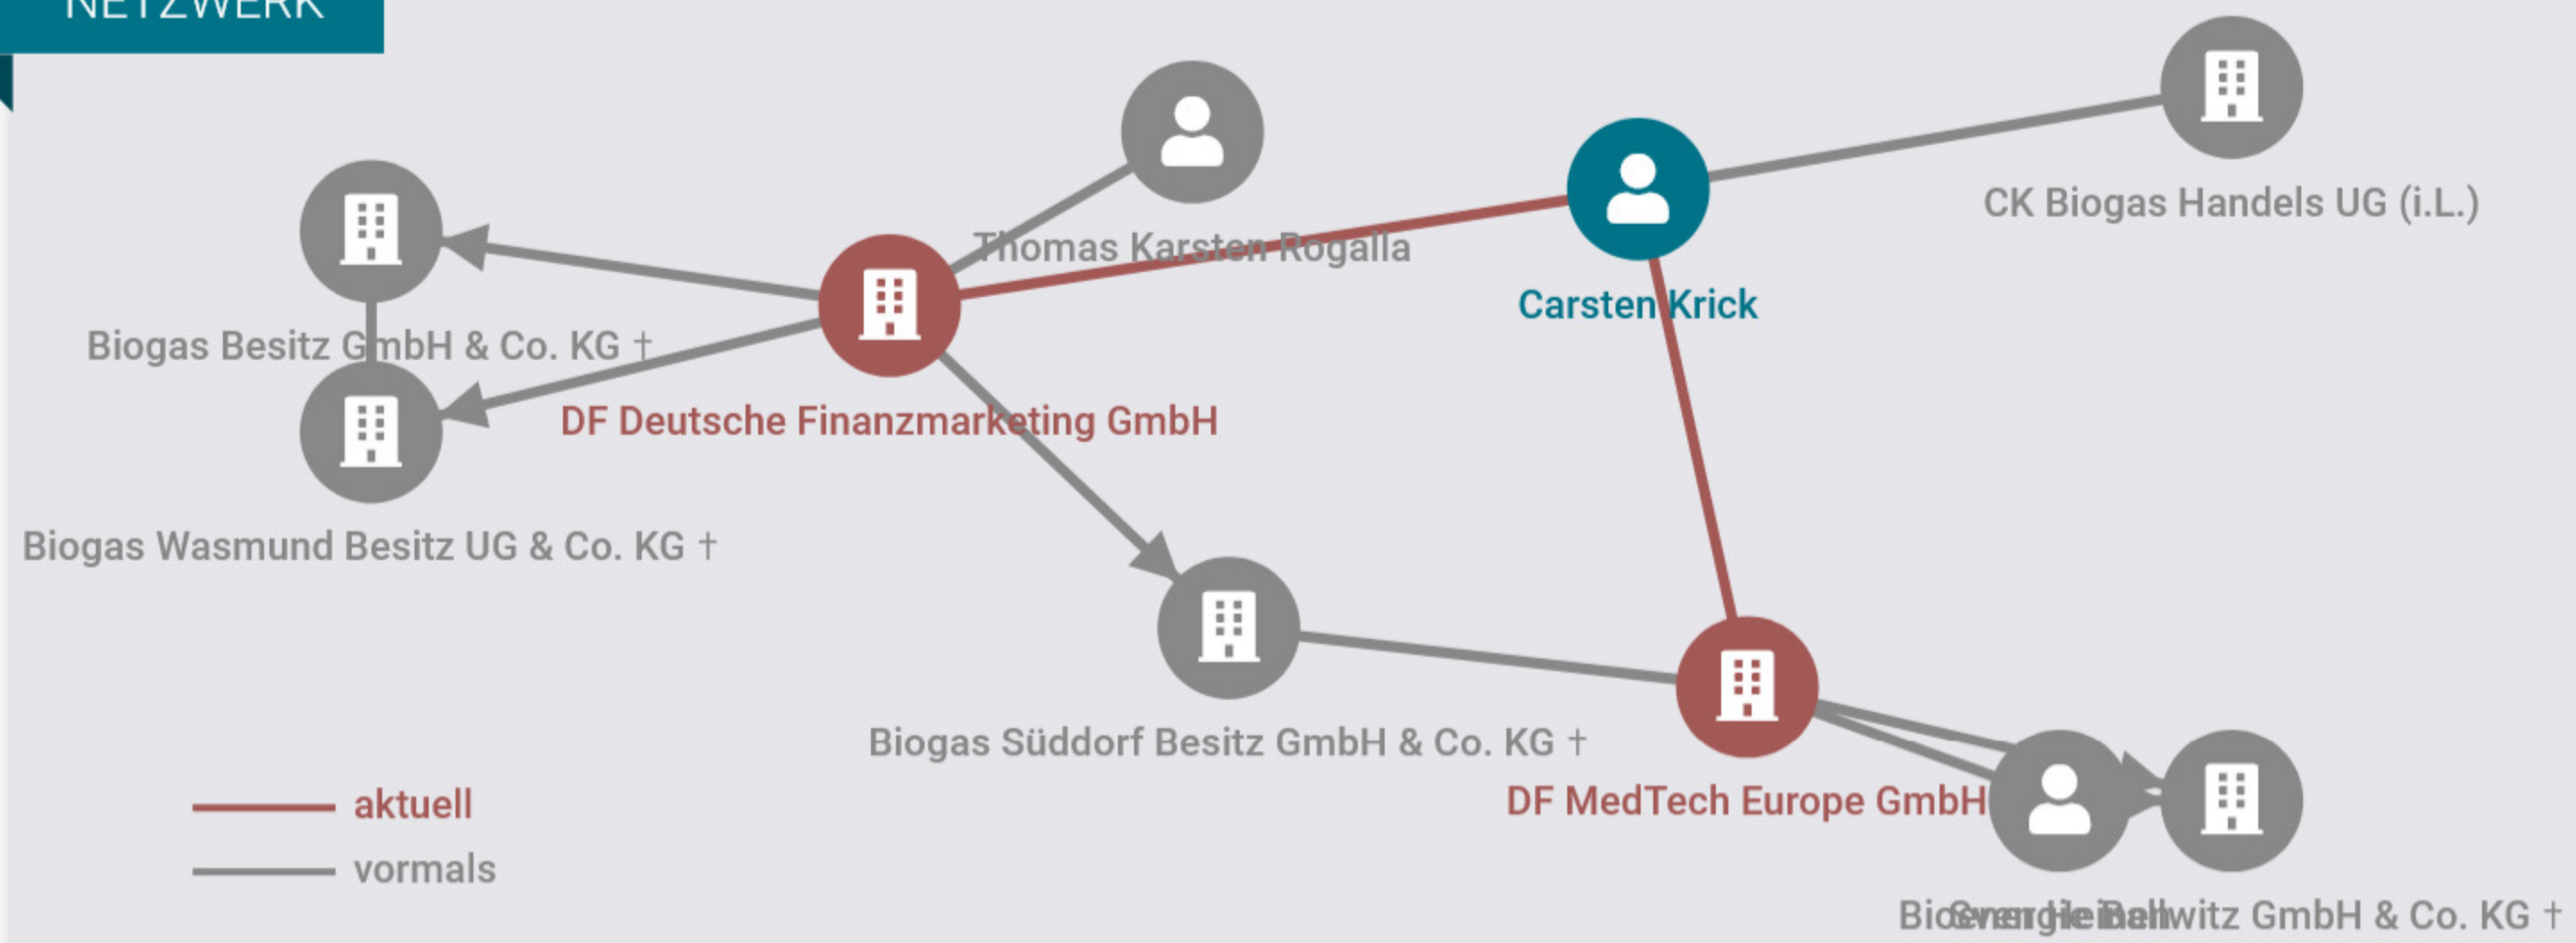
NETZWERK

Thomas Karsten Rogalla

CK Biogas Handels UG (i.L.)

Carsten Krick

Biogas Besitz GmbH & Co. KG †

DF Deutsche Finanzmarketing GmbH

Biogas Wasmund Besitz UG & Co. KG †

Biogas Süddorf Besitz GmbH & Co. KG †

DF MedTech Europe GmbH

aktuell

vormals

Bio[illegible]witz GmbH & Co. KG †